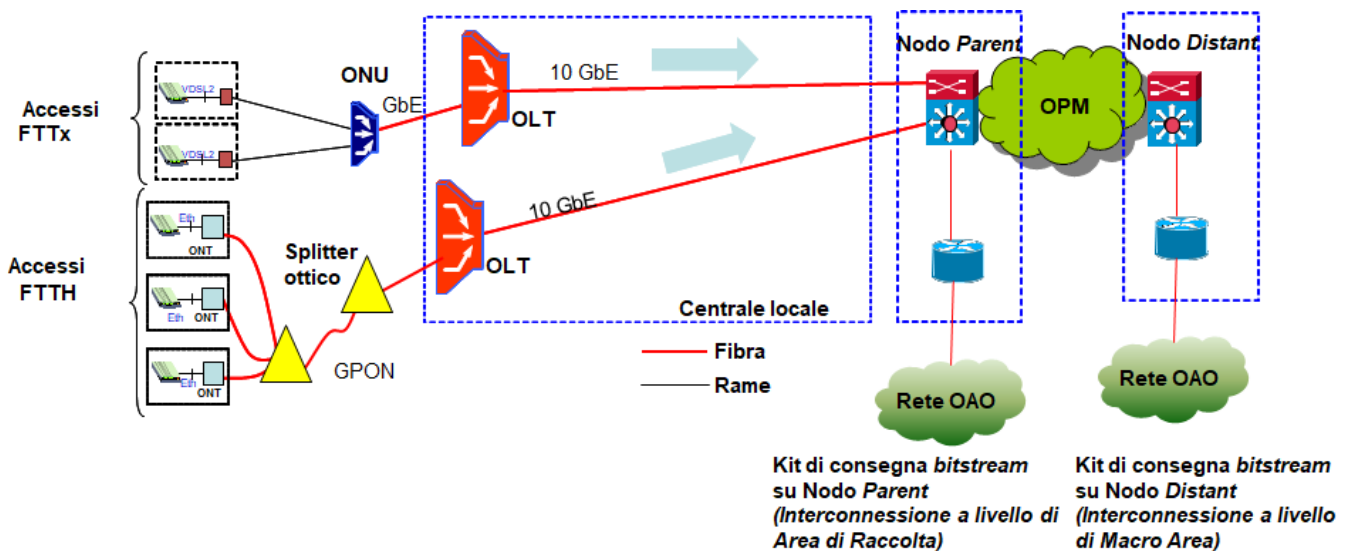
Accessi FTTx

VDSL2

VDSL2

ONU

GbE

10 GbE

OLT

Nodo *Parent*

OPM

Nodo *Distant*

Accessi FTTH

Eth

ONT

Eth

ONT

Eth

ONT

Splitter ottico

10 GbE

OLT

Centrale locale

GPON

Fibra

Rame

Rete OAO

Rete OAO

Kit di consegna *bitstream* su Nodo *Parent* *(Interconnessione a livello di Area di Raccolta)*

Kit di consegna *bitstream* su Nodo *Distant* *(Interconnessione a livello di Macro Area)*